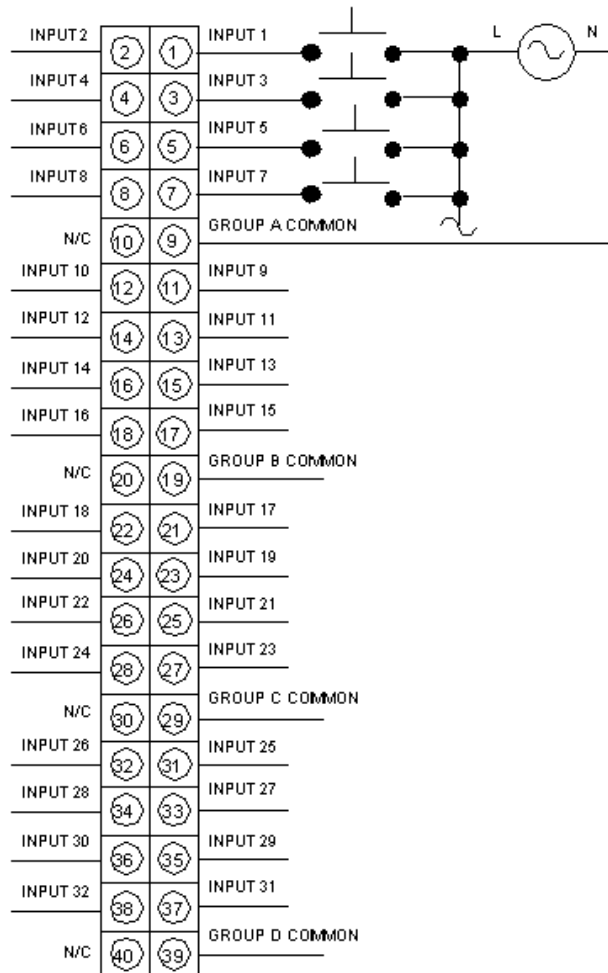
INPUT 2
2
1
INPUT 1
L
N
INPUT 4
4
3
INPUT 3
INPUT 6
6
5
INPUT 5
INPUT 8
8
7
INPUT 7
N/C
10
9
GROUP A COMMON
INPUT 10
12
11
INPUT 9
INPUT 12
14
13
INPUT 11
INPUT 14
16
15
INPUT 13
INPUT 16
18
17
INPUT 15
N/C
20
19
GROUP B COMMON
INPUT 18
22
21
INPUT 17
INPUT 20
24
23
INPUT 19
INPUT 22
26
25
INPUT 21
INPUT 24
28
27
INPUT 23
N/C
30
29
GROUP C COMMON
INPUT 26
32
31
INPUT 25
INPUT 28
34
33
INPUT 27
INPUT 30
36
35
INPUT 29
INPUT 32
38
37
INPUT 31
N/C
40
39
GROUP D COMMON